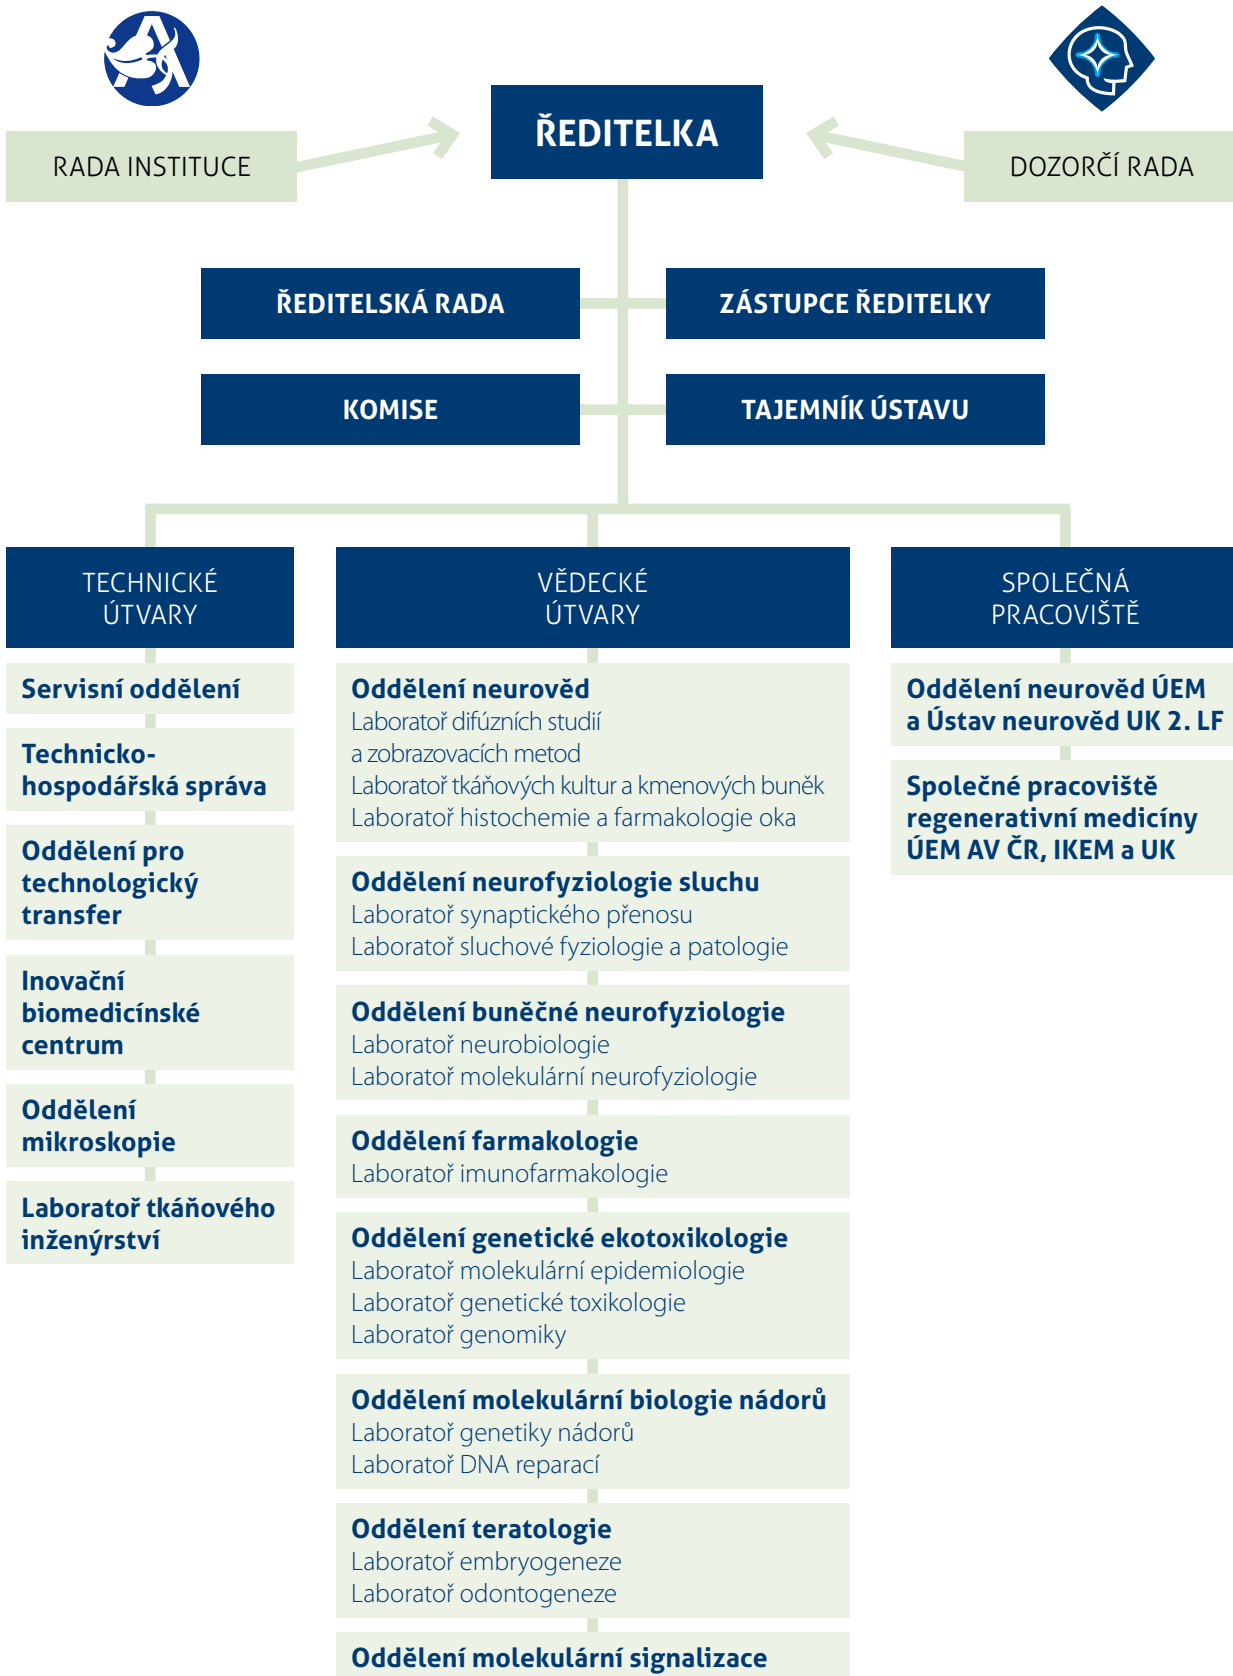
RADA INSTITUCE

ŘEDITELKA

DOZORČÍ RADA

ŘEDITELSKÁ RADA

ZÁSTUPCE ŘEDITELKY

KOMISE

TAJEMNÍK ÚSTAVU

TECHNICKÉ ÚTVARY

Servisní oddělení

Technicko-hospodářská správa

Oddělení pro technologický transfer

Inovační biomedicínské centrum

Oddělení mikroskopie

Laboratoř tkáňového inženýrství

VĚDECKÉ ÚTVARY

Oddělení neurověd
Laboratoř difúzních studií a zobrazovacích metod
Laboratoř tkáňových kultur a kmenových buněk
Laboratoř histochemie a farmakologie oka

Oddělení neurofyziologie sluchu
Laboratoř synaptického přenosu
Laboratoř sluchové fyziologie a patologie

Oddělení buněčné neurofyziologie
Laboratoř neurobiologie
Laboratoř molekulární neurofyziologie

Oddělení farmakologie
Laboratoř imunofarmakologie

Oddělení genetické ekotoxikologie
Laboratoř molekulární epidemiologie
Laboratoř genetické toxikologie
Laboratoř genomiky

Oddělení molekulární biologie nádorů
Laboratoř genetiky nádorů
Laboratoř DNA reparací

Oddělení teratologie
Laboratoř embryogeneze
Laboratoř odontogeneze

Oddělení molekulární signalizace

SPOLEČNÁ PRACOVIŠTĚ

Oddělení neurověd ÚEM a Ústav neurověd UK 2. LF

Společné pracoviště regenerativní medicíny ÚEM AV ČR, IKEM a UK